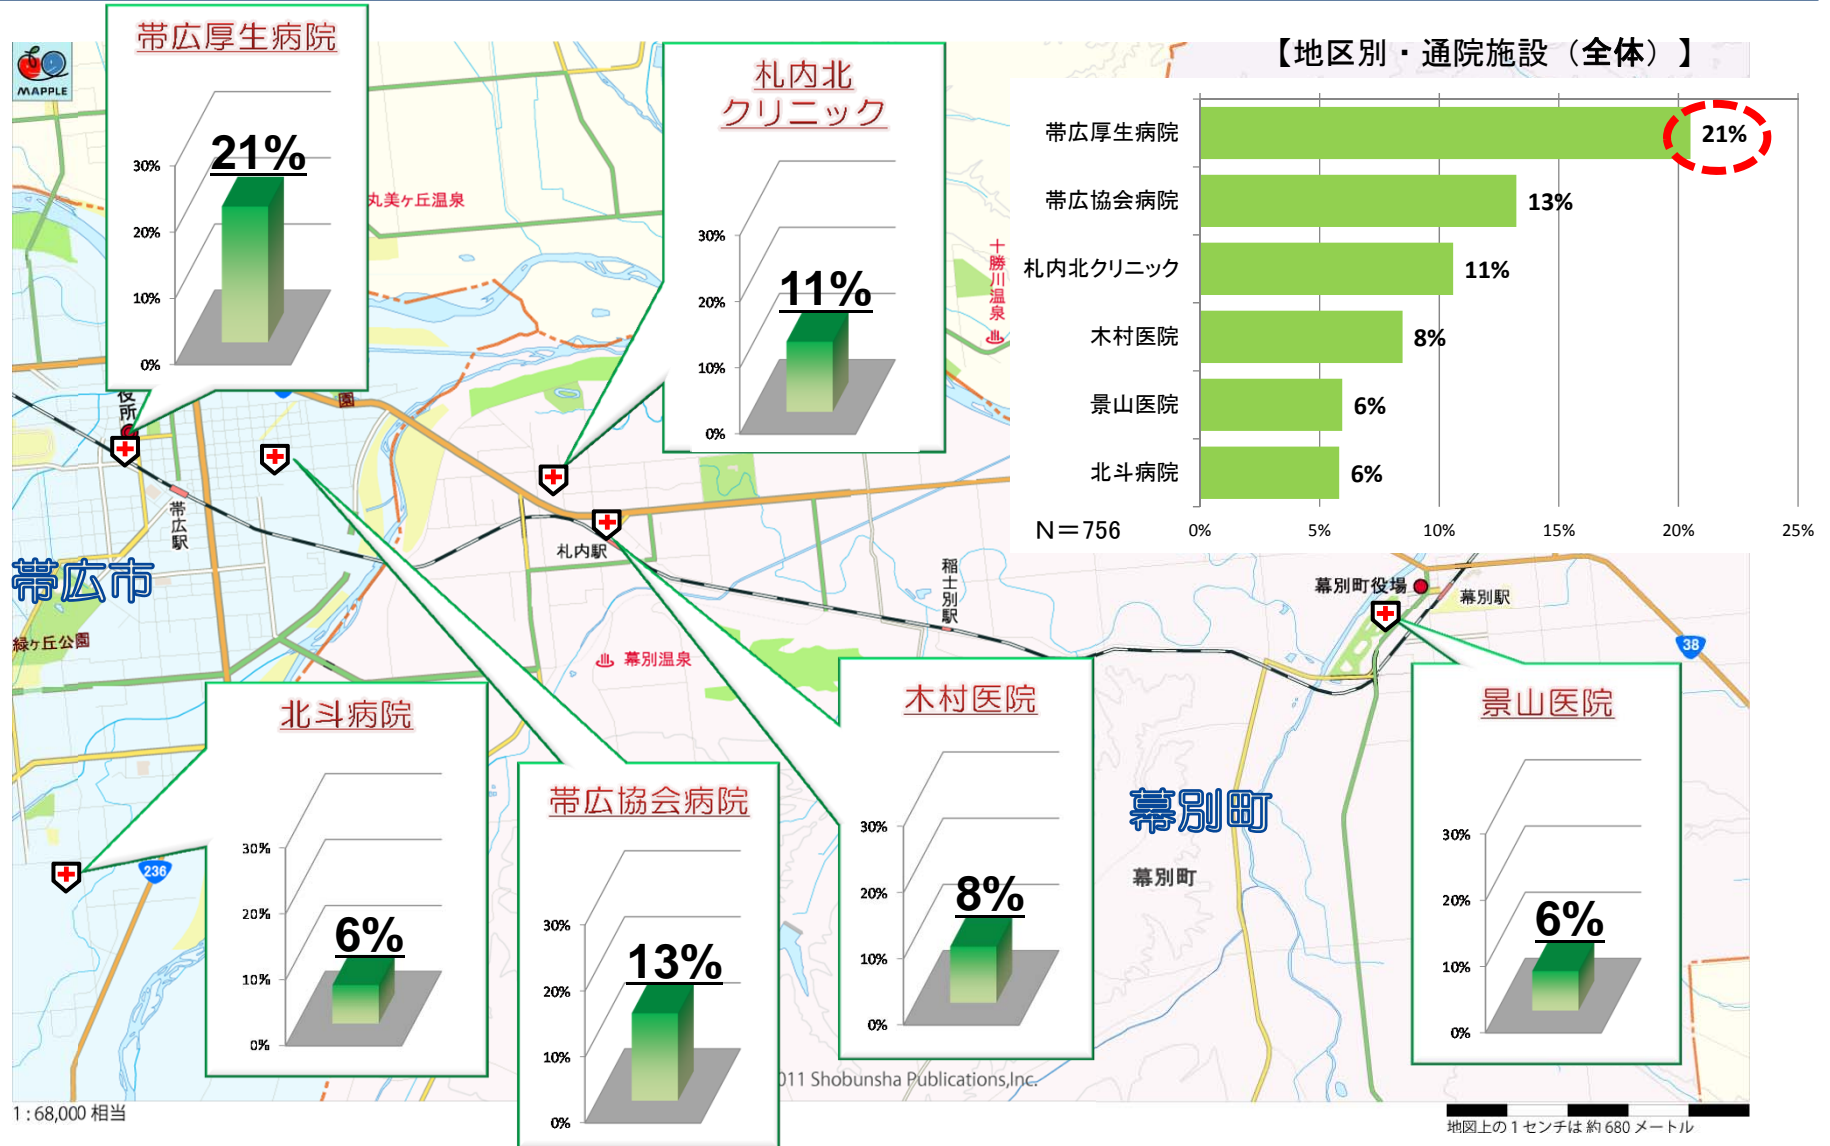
MAPPLE

帯広厚生病院
30%
20%
10%
0%
21%

丸美ヶ丘温泉

札内北クリニック
30%
20%
10%
0%
11%

十勝川温泉

【地区別・通院施設（全体）】

| 施設 | 割合 |
|---|---|
| 帯広厚生病院 | 21% |
| 帯広協会病院 | 13% |
| 札内北クリニック | 11% |
| 木村医院 | 8% |
| 景山医院 | 6% |
| 北斗病院 | 6% |

N＝756
0% 5% 10% 15% 20% 25%

役所
帯広駅
札内駅
帯広市
緑ヶ丘公園
幕別温泉
稲士別駅
幕別町役場
幕別駅
38
236

北斗病院
30%
20%
10%
0%
6%

帯広協会病院
30%
20%
10%
0%
13%

木村医院
30%
20%
10%
0%
8%

幕別町
幕別町

景山医院
30%
20%
10%
0%
6%

011 Shobunsha Publications,Inc.
1：68,000 相当
地図上の1センチは約680メートル